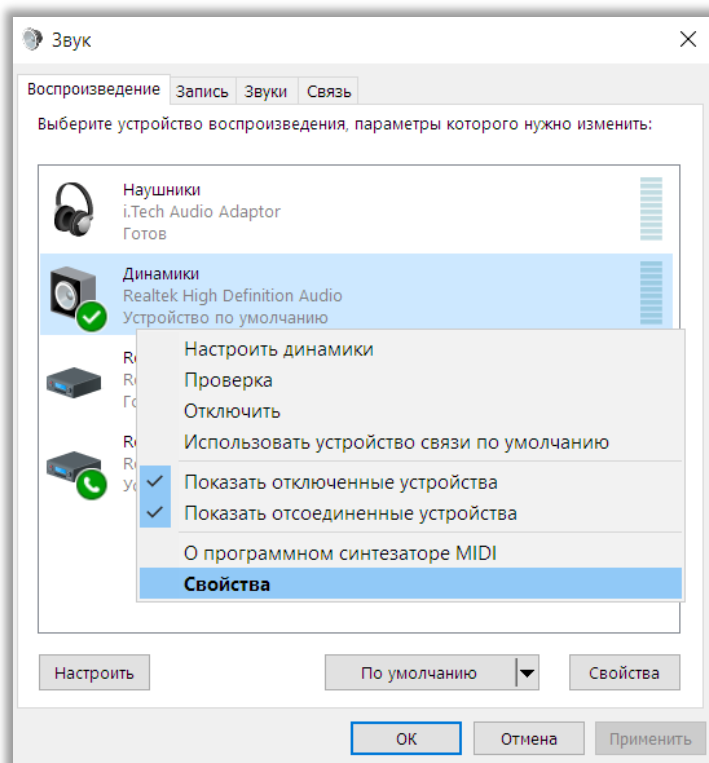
Звук

Воспроизведение | Запись | Звуки | Связь

Выберите устройство воспроизведения, параметры которого нужно изменить:

Наушники
i.Tech Audio Adaptor
Готов

Динамики
Realtek High Definition Audio
Устройство по умолчанию

Re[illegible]
Re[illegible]
Го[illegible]

Re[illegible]
Re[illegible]
Ус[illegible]

Настроить динамики
Проверка
Отключить
Использовать устройство связи по умолчанию
✓ Показать отключенные устройства
✓ Показать отсоединенные устройства
О программном синтезаторе MIDI
Свойства

Настроить
По умолчанию
Свойства

ОК
Отмена
Применить